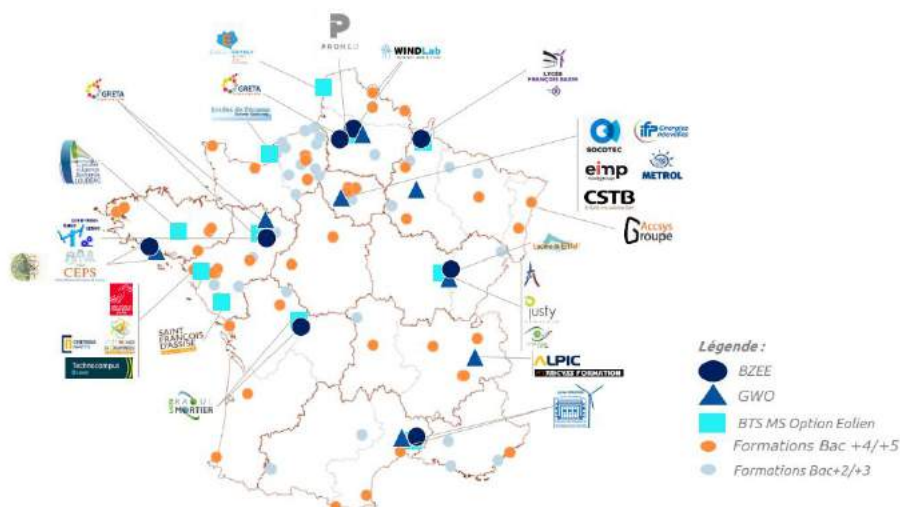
PROMEO

WINDLab

GRETA

GRETA

LYCÉE FRANÇOIS BAZIN

SOCOTEC

IFP Énergies nouvelles

eimp

METROL

CSTB

Accsys Groupe

CEPS

SAINT FRANÇOIS D'ASSISE

Justy

ALPIC

Technocampus

RAOUL MORTIER

Légende :

BZEE

GWO

BTS MS Option Eolien

Formations Bac +4/+5

Formations Bac+2/+3